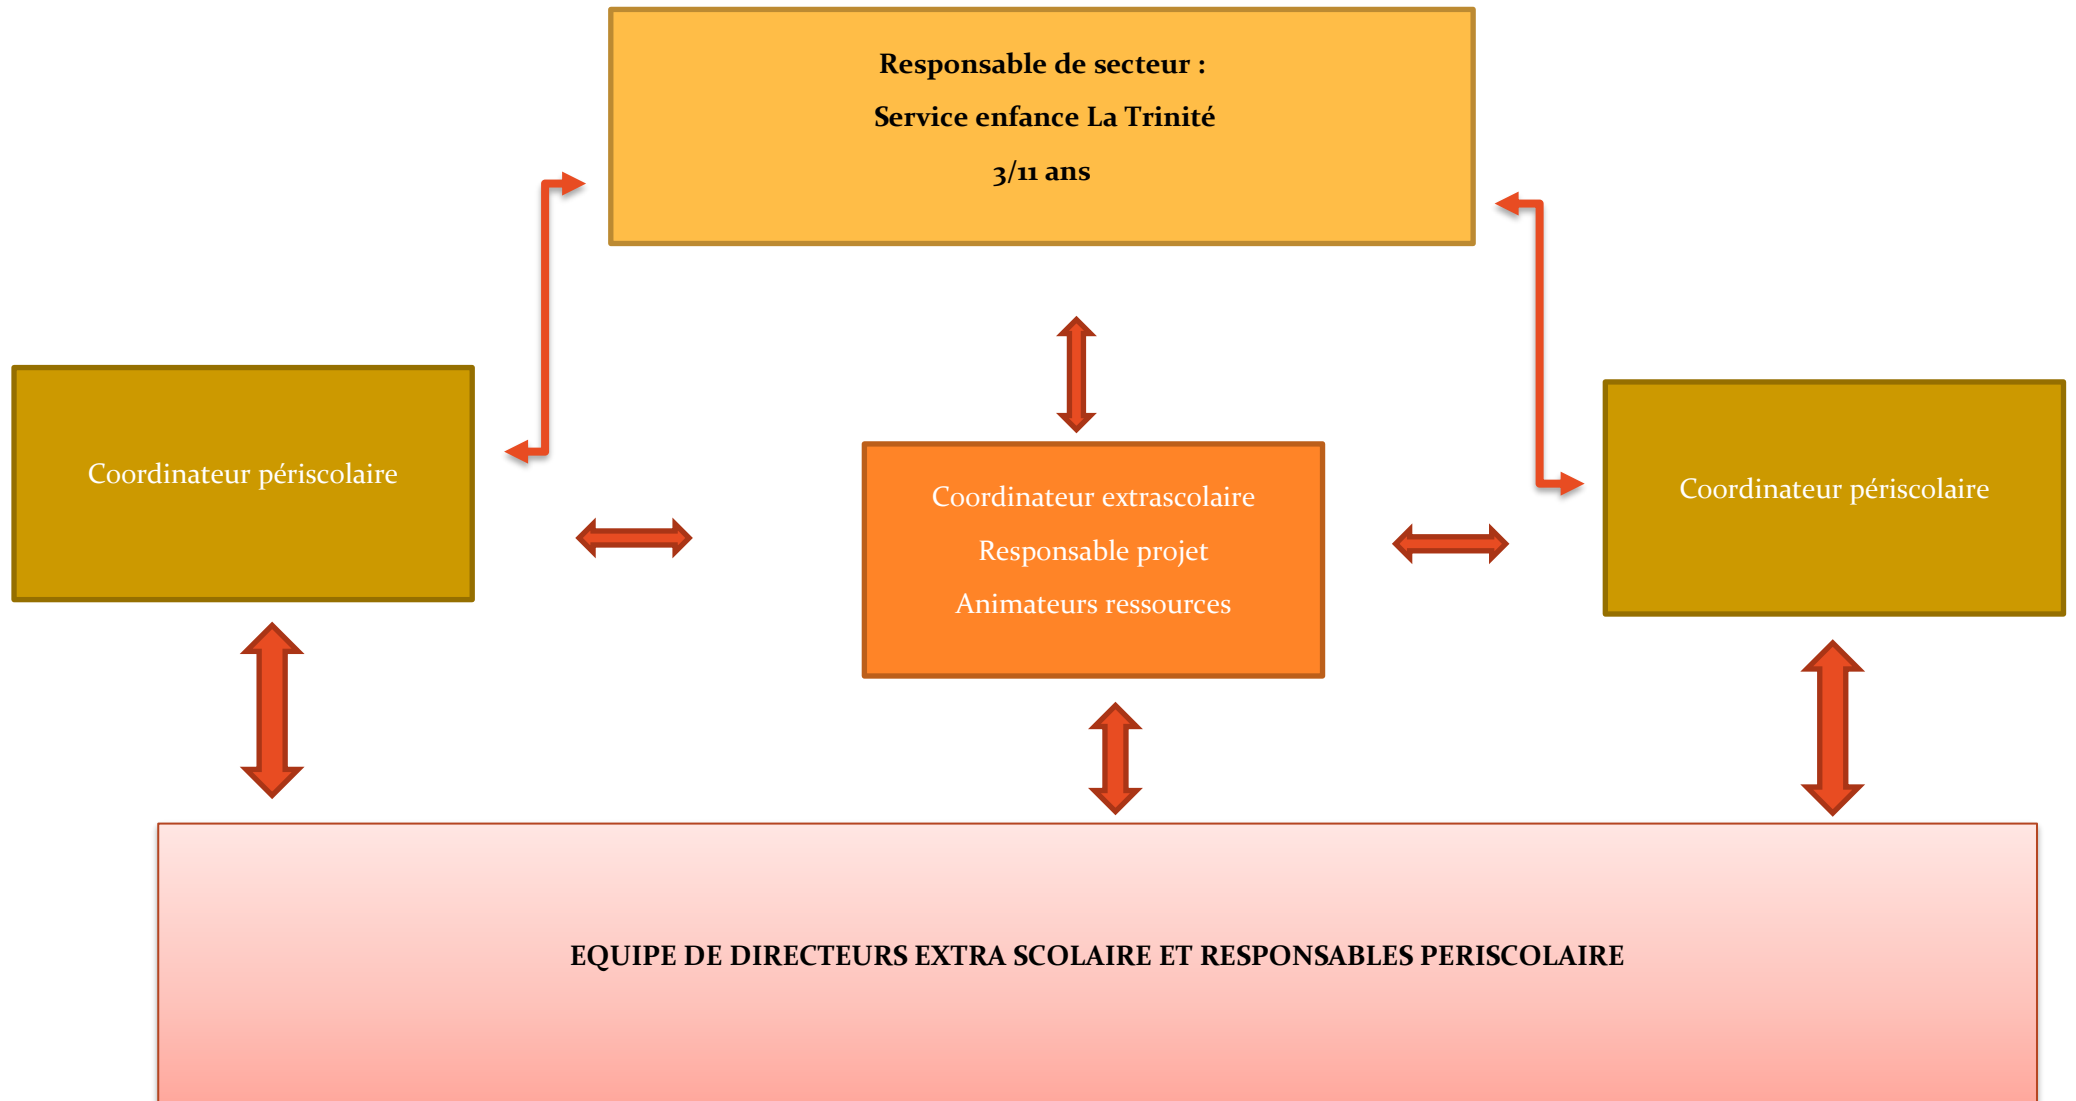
Responsable de secteur :

Service enfance La Trinité

3/11 ans

Coordinateur périscolaire

Coordinateur extrascolaire

Responsable projet

Animateurs ressources

Coordinateur périscolaire

EQUIPE DE DIRECTEURS EXTRA SCOLAIRE ET RESPONSABLES PERISCOLAIRE